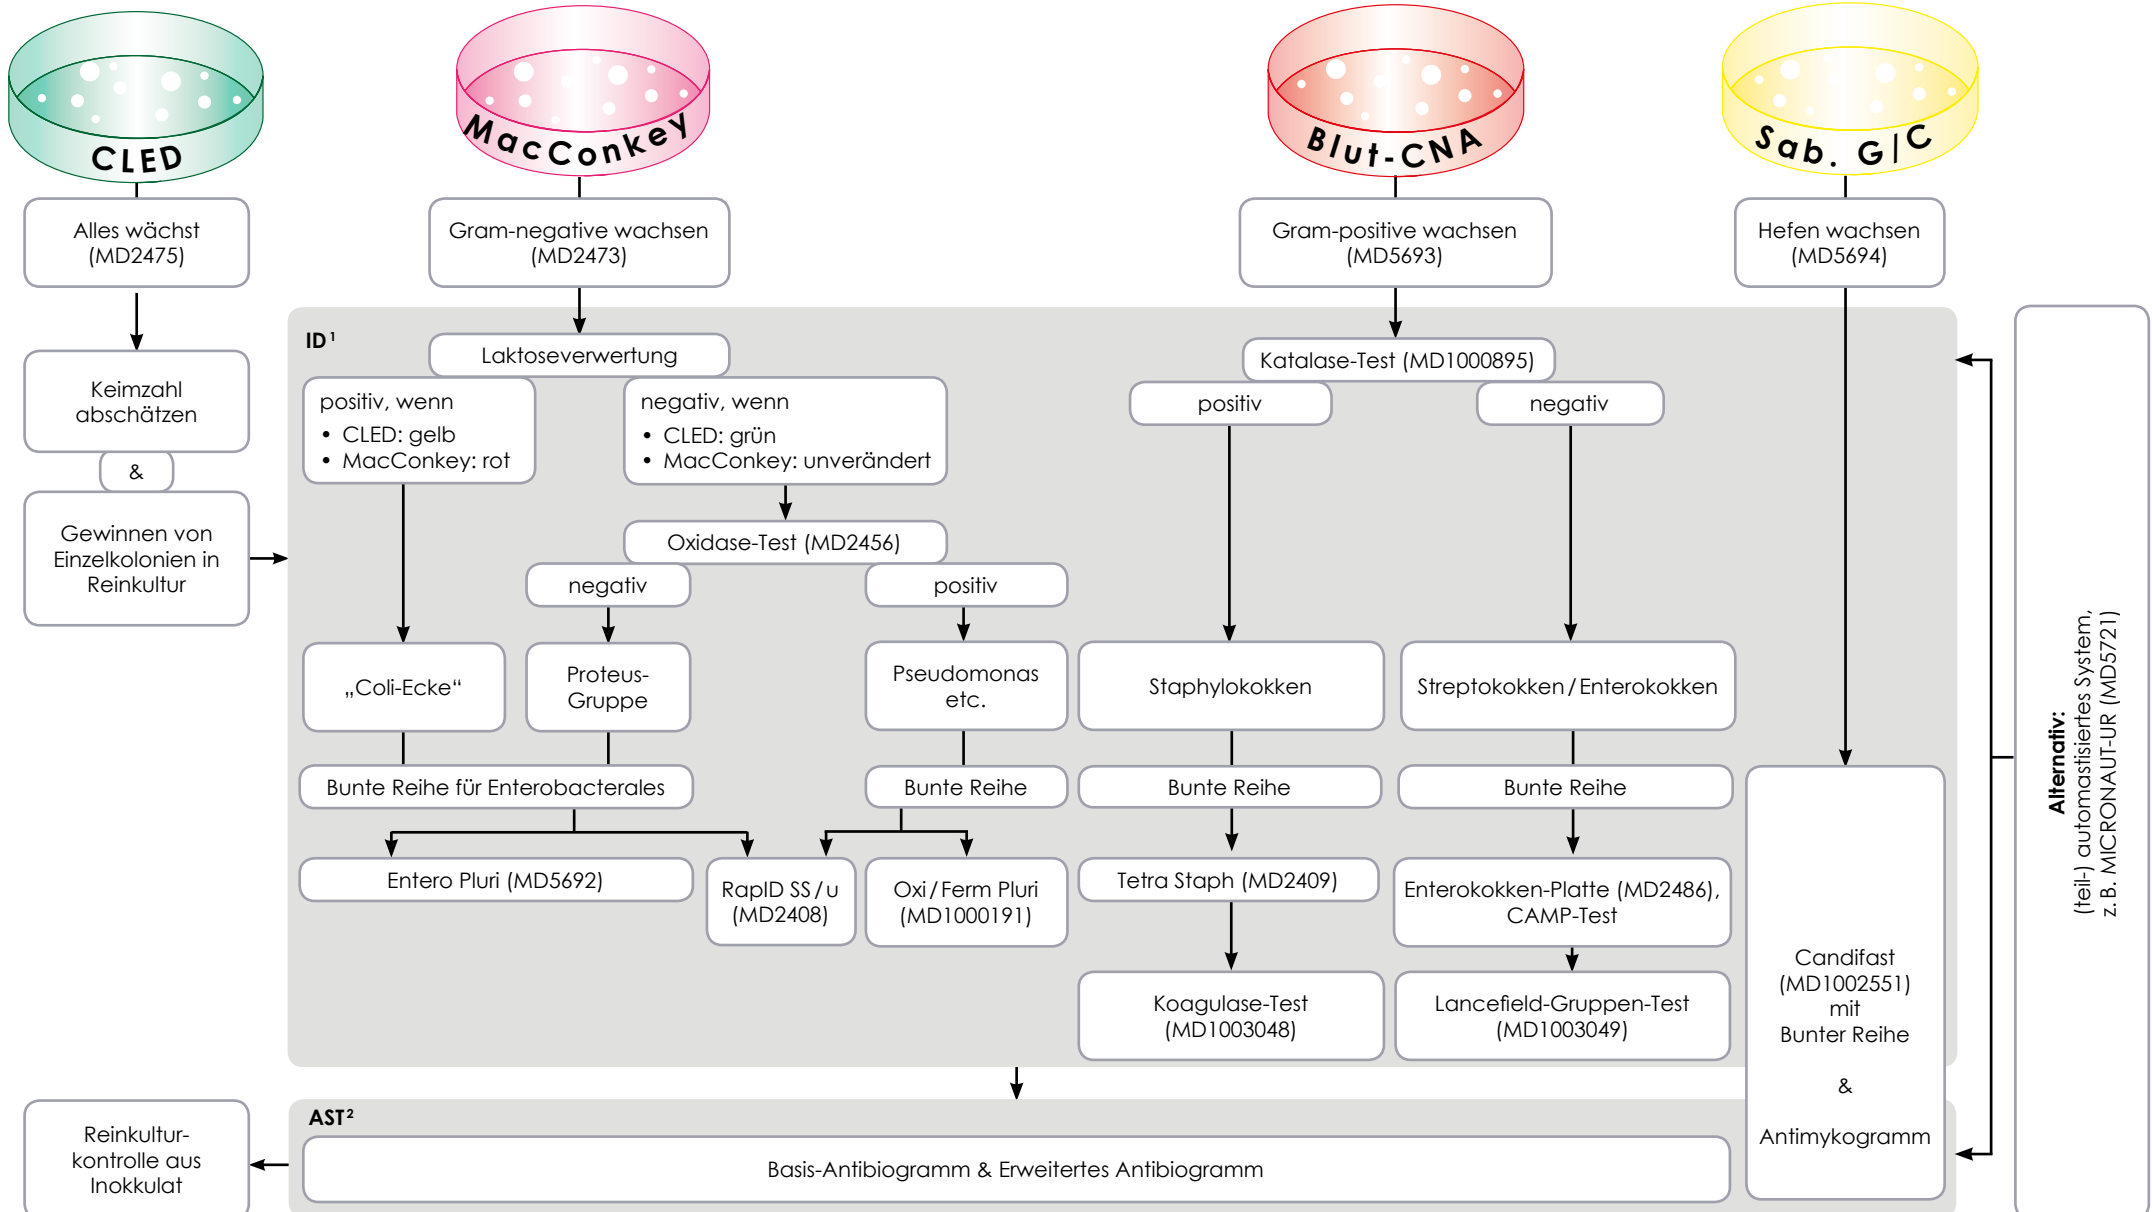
CLED

MacConkey

Blut-CNA

Sab. G/C

Alles wächst (MD2475)

Gram-negative wachsen (MD2473)

Gram-positive wachsen (MD5693)

Hefen wachsen (MD5694)

Keimzahl abschätzen

&

Gewinnen von Einzelkolonien in Reinkultur

ID$^1$

Laktoseverwertung

positiv, wenn
• CLED: gelb
• MacConkey: rot

negativ, wenn
• CLED: grün
• MacConkey: unverändert

Oxidase-Test (MD2456)

negativ

positiv

„Coli-Ecke“

Proteus-Gruppe

Pseudomonas etc.

Bunte Reihe für Enterobacterales

Bunte Reihe

Entero Pluri (MD5692)

RapID SS / u (MD2408)

Oxi / Ferm Pluri (MD1000191)

Katalase-Test (MD1000895)

positiv

negativ

Staphylokokken

Streptokokken / Enterokokken

Bunte Reihe

Bunte Reihe

Tetra Staph (MD2409)

Enterokokken-Platte (MD2486), CAMP-Test

Koagulase-Test (MD1003048)

Lancefield-Gruppen-Test (MD1003049)

Candifast (MD1002551) mit Bunter Reihe

&

Antimykogramm

Alternativ: (teil-) automastisiertes System, z. B. MICRONAUT-UR (MD5721)

AST$^2$

Basis-Antibiogramm & Erweitertes Antibiogramm

Reinkultur-kontrolle aus Inokkulat